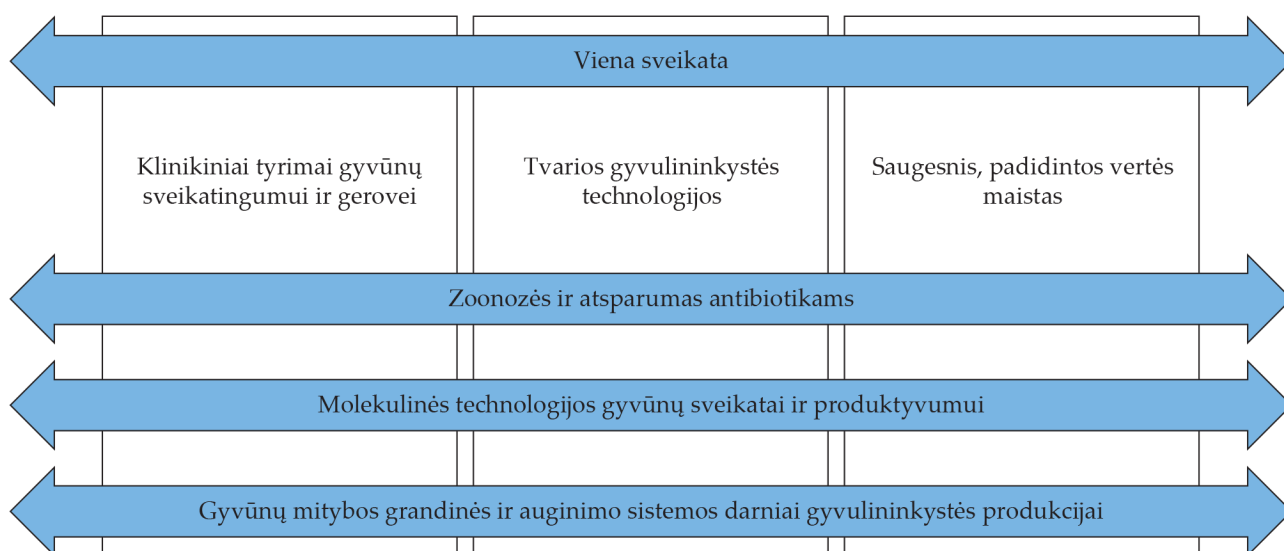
Viena sveikata

Klinikiniai tyrimai gyvūnų sveikatingumui ir gerovei

Tvarios gyvulininkystės technologijos

Saugesnis, padidintos vertės maistas

Zoonozės ir atsparumas antibiotikams

Molekulinės technologijos gyvūnų sveikatai ir produktyvumui

Gyvūnų mitybos grandinės ir auginimo sistemos darniai gyvulininkystės produkcijai